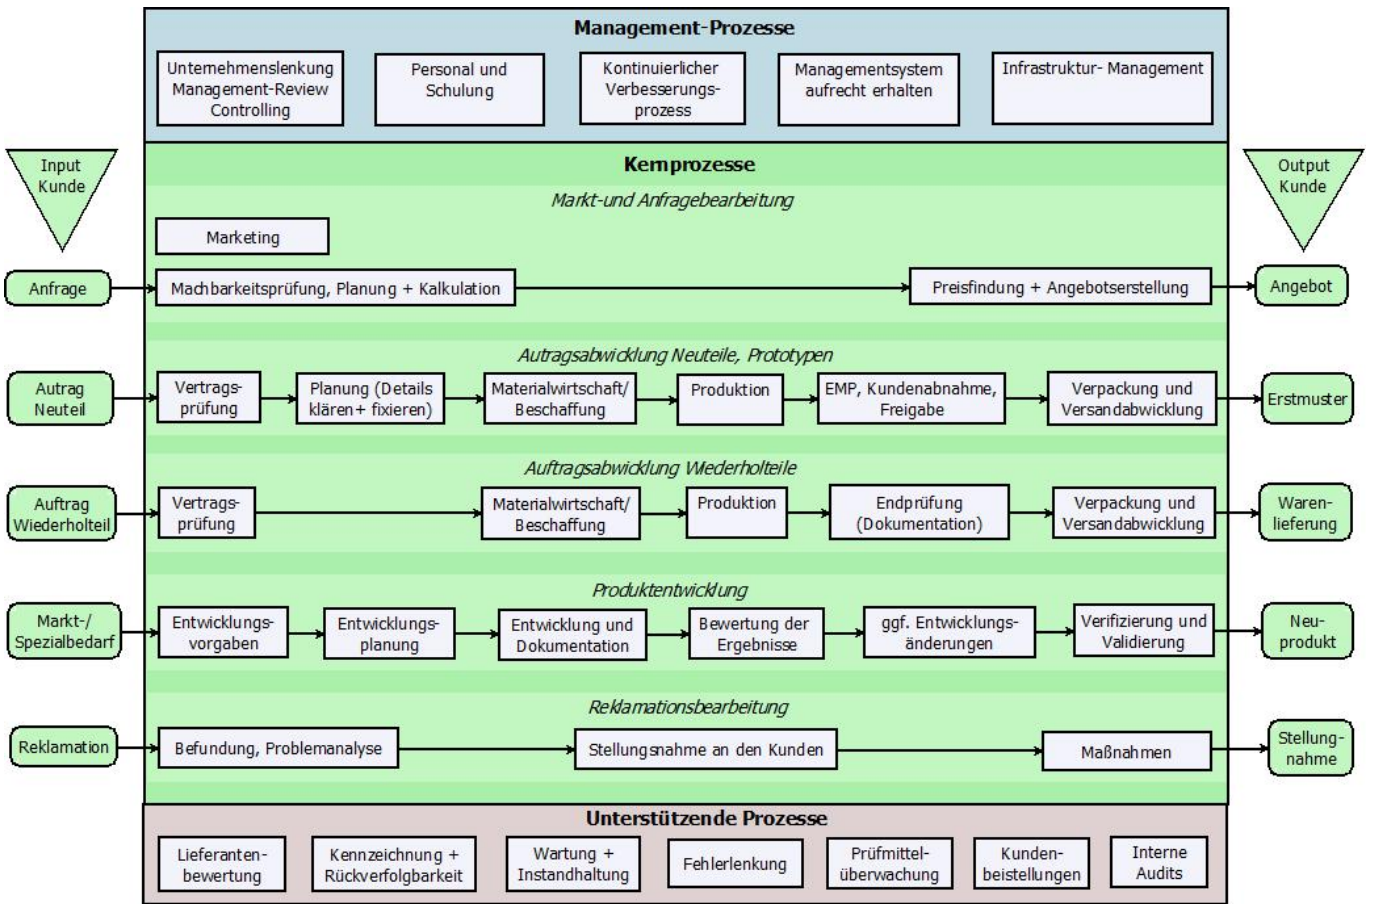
Management-Prozesse

Unternehmenslenkung Management-Review Controlling

Personal und Schulung

Kontinuierlicher Verbesserungsprozess

Managementsystem aufrecht erhalten

Infrastruktur- Management

Input Kunde

Kernprozesse

Output Kunde

Markt-und Anfragebearbeitung

Marketing

Anfrage

Machbarkeitsprüfung, Planung + Kalkulation

Preisfindung + Angebotserstellung

Angebot

Autragsabwicklung Neuteile, Prototypen

Autrag Neuteil

Vertragsprüfung

Planung (Details klären+ fixieren)

Materialwirtschaft/ Beschaffung

Produktion

EMP, Kundenabnahme, Freigabe

Verpackung und Versandabwicklung

Erstmuster

Auftragsabwicklung Wiederholteile

Auftrag Wiederholteil

Vertragsprüfung

Materialwirtschaft/ Beschaffung

Produktion

Endprüfung (Dokumentation)

Verpackung und Versandabwicklung

Warenlieferung

Produktentwicklung

Markt-/ Spezialbedarf

Entwicklungsvorgaben

Entwicklungsplanung

Entwicklung und Dokumentation

Bewertung der Ergebnisse

ggf. Entwicklungsänderungen

Verifizierung und Validierung

Neuprodukt

Reklamationsbearbeitung

Reklamation

Befundung, Problemanalyse

Stellungsnahme an den Kunden

Maßnahmen

Stellungnahme

Unterstützende Prozesse

Lieferantenbewertung

Kennzeichnung + Rückverfolgbarkeit

Wartung + Instandhaltung

Fehlerlenkung

Prüfmittelüberwachung

Kundenbeistellungen

Interne Audits